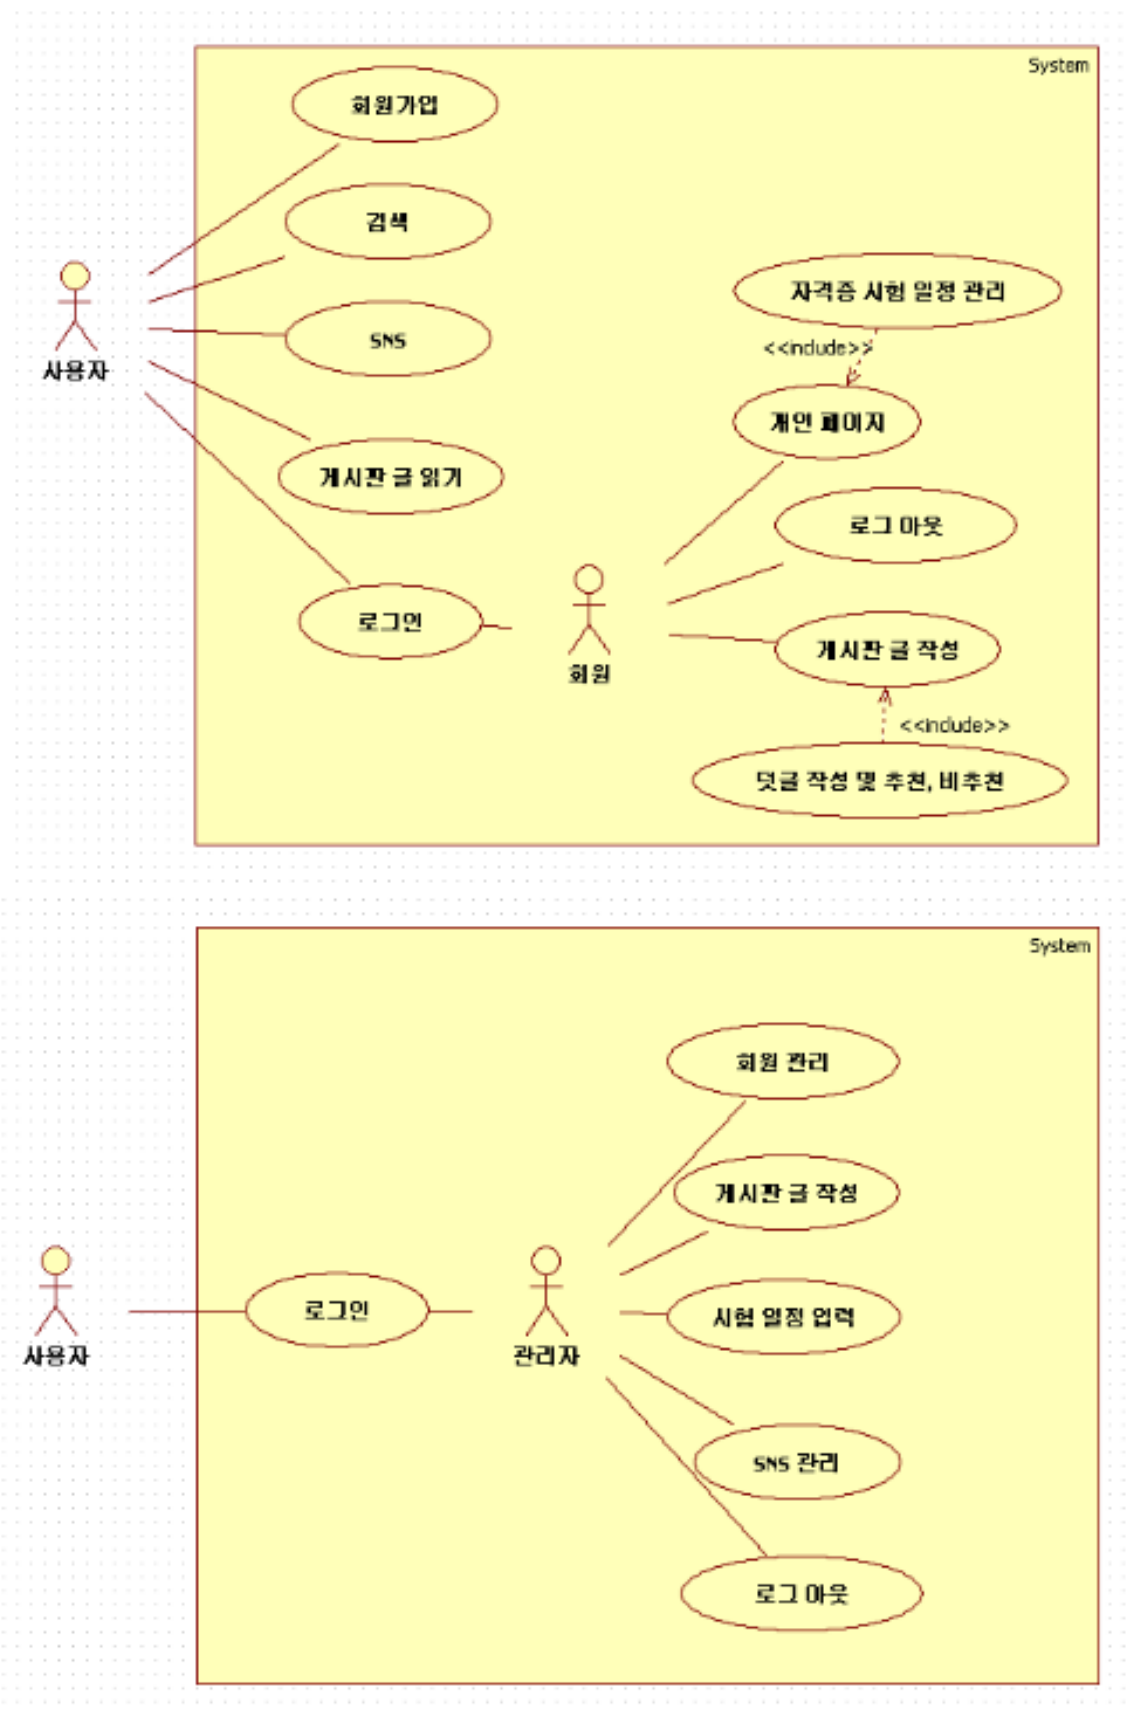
System

회원가입

검색

SNS

게시판 글 읽기

로그인

사용자

자격증 시험 일정 관리

<<include>>

개인 페이지

로그 아웃

회원

게시판 글 작성

<<include>>

댓글 작성 및 추천, 비추천

System

회원 관리

게시판 글 작성

사용자

로그인

관리자

시험 일정 입력

SNS 관리

로그 아웃